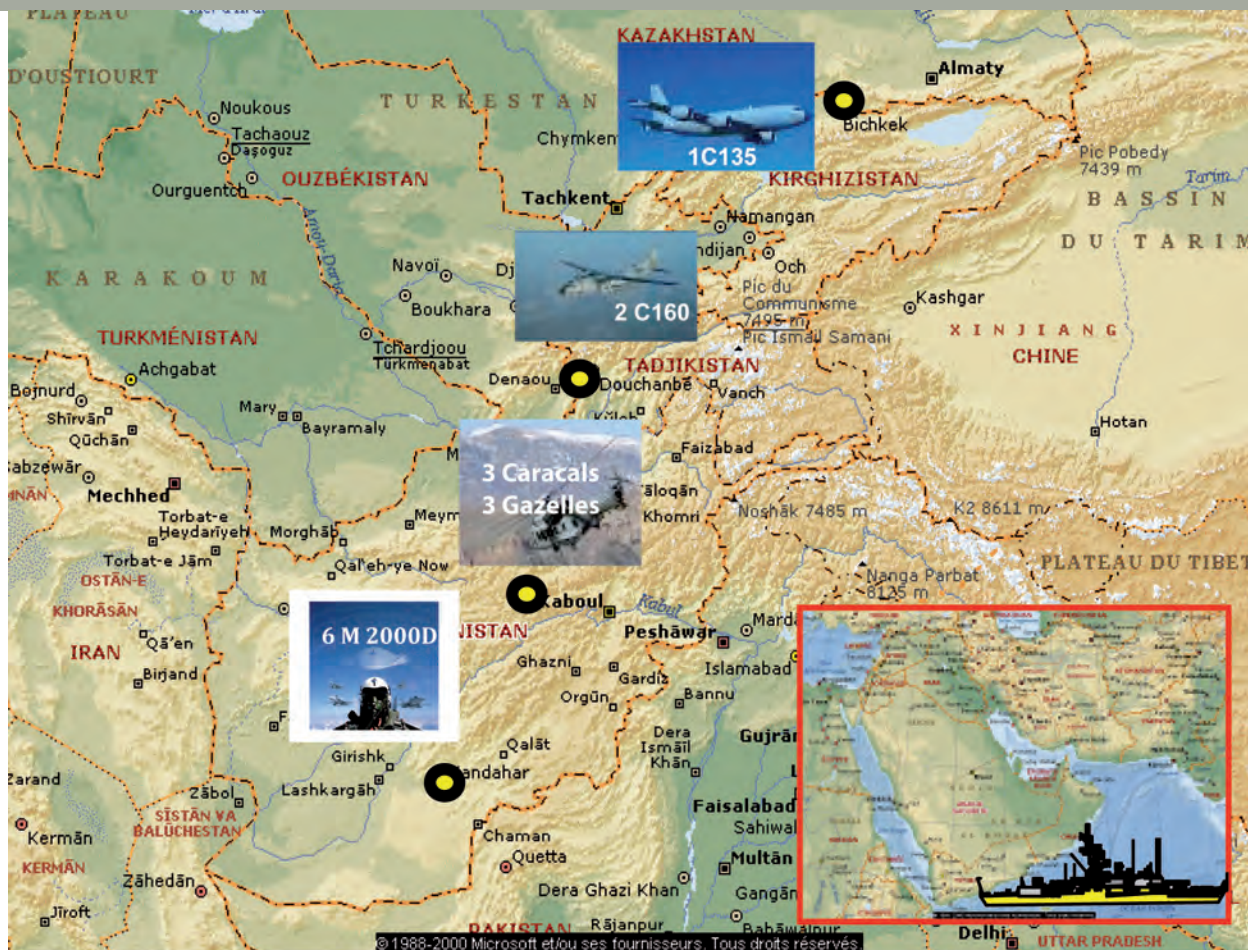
PLATEAU
D'OUSTIOURT
KAZAKHSTAN
Almaty
1C135
Bichkek
TURKESTAN
Noukous
Tachaouz
Daşoguz
Chymkent
Ourguentch
OUZBÉKISTAN
KIRGHIZISTAN
Pic Pobedy
7439 m
BASSIN
DU TARIM
Tarim
Tachkent
Namangan
Andijan
Och
KARAKOUM
Amou-Daria
Navoï
Dj
2 C160
Pic du Communisme
7495 m
Pic Ismail Samani
Kashgar
Boukhara
XINJIANG
CHINE
TURKMÉNISTAN
Tchardjoou
Türkmenabat
Achgabat
Denaou
Douchanbe
TADJIKISTAN
Vanch
Bojnurd
Shirvan
Quchan
Mary
Bayramaly
Kulob
Hotan
Sabzewar
Faizabad
3 Caracals
3 Gazelles
Mechhed
Taloqan
Khomri
Noshak 7485 m
K2 8611 m
Torbat-e Heydariyeh
Morghab
Meym
PLATEAU DU TIBET
Torbat-e Jam
OSTAN-E
KHORASAN
Qal'eh-ye Now
Nanga Parbat
8125 m
Kaboul
Kabul
6 M 2000D
NISTAN
Peshawar
Mardan
IRAN
Qa'en
Birjand
Ghazni
Gardiz
Islamabad
Orgun
Bannu
Girishk
Qalat
Dera Ismail Khan
Gujran
Zarand
Zabol
Lashkargah
Kandahar
Faisalabad
SISTAN VA BALUCHESTAN
Sahiwal
Kerman
Chaman
Quetta
Multan
KERMAN
Zahedan
Dera Ghazi Khan
Gangan
Jiroft
PAKISTAN
Rajanpur
Bahawalpur
Delhi
UTTAR PRADESH
© 1988-2000 Microsoft et/ou ses fournisseurs. Tous droits réservés.